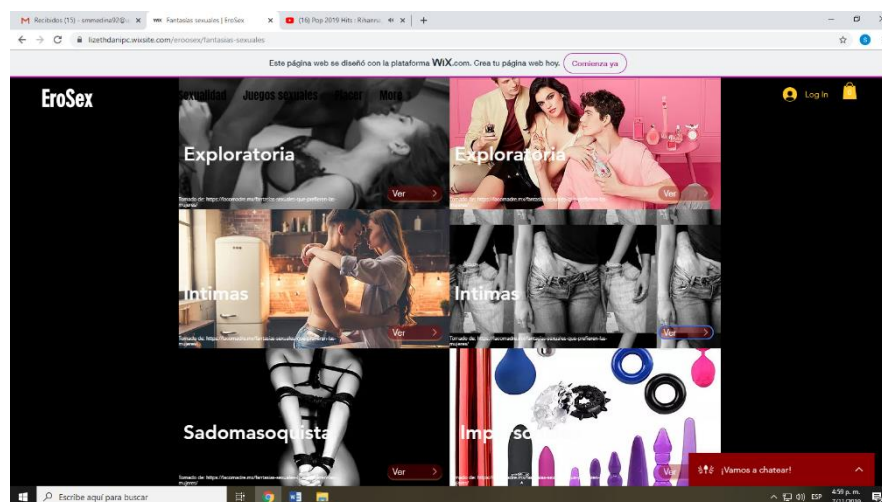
Recibidos (15) - vmmedina92@ ×
Fantasías sexuales | EroSex ×
(16) Pop 2019 Hits : Rihanna ×
+

lizethdanipc.wixsite.com/erosex/fantasias-sexuales

Este página web se diseñó con la plataforma WIX.com. Crea tu página web hoy. Comienza ya

EroSex
Sexualidad Juegos sexuales Placer Más
Log In

Exploratoria
Ver
Tomado de: https://facemadre.mx/fantasias-sexuales-que-prefieren-las-mujeres/

Exploratoria
Ver
Tomado de: https://facemadre.mx/fantasias-sexuales-que-prefieren-las-mujeres/

Intimas
Ver
Tomado de: https://facemadre.mx/fantasias-sexuales-que-prefieren-las-mujeres/

Intimas
Ver
Tomado de: https://facemadre.mx/fantasias-sexuales-que-prefieren-las-mujeres/

Sadomasoquista
Ver
Tomado de: https://facemadre.mx/fantasias-sexuales-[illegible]

Imp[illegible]so
Ver

¡Vamos a chatear!

Escribe aquí para buscar
ESP
4:59 p. m.
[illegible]